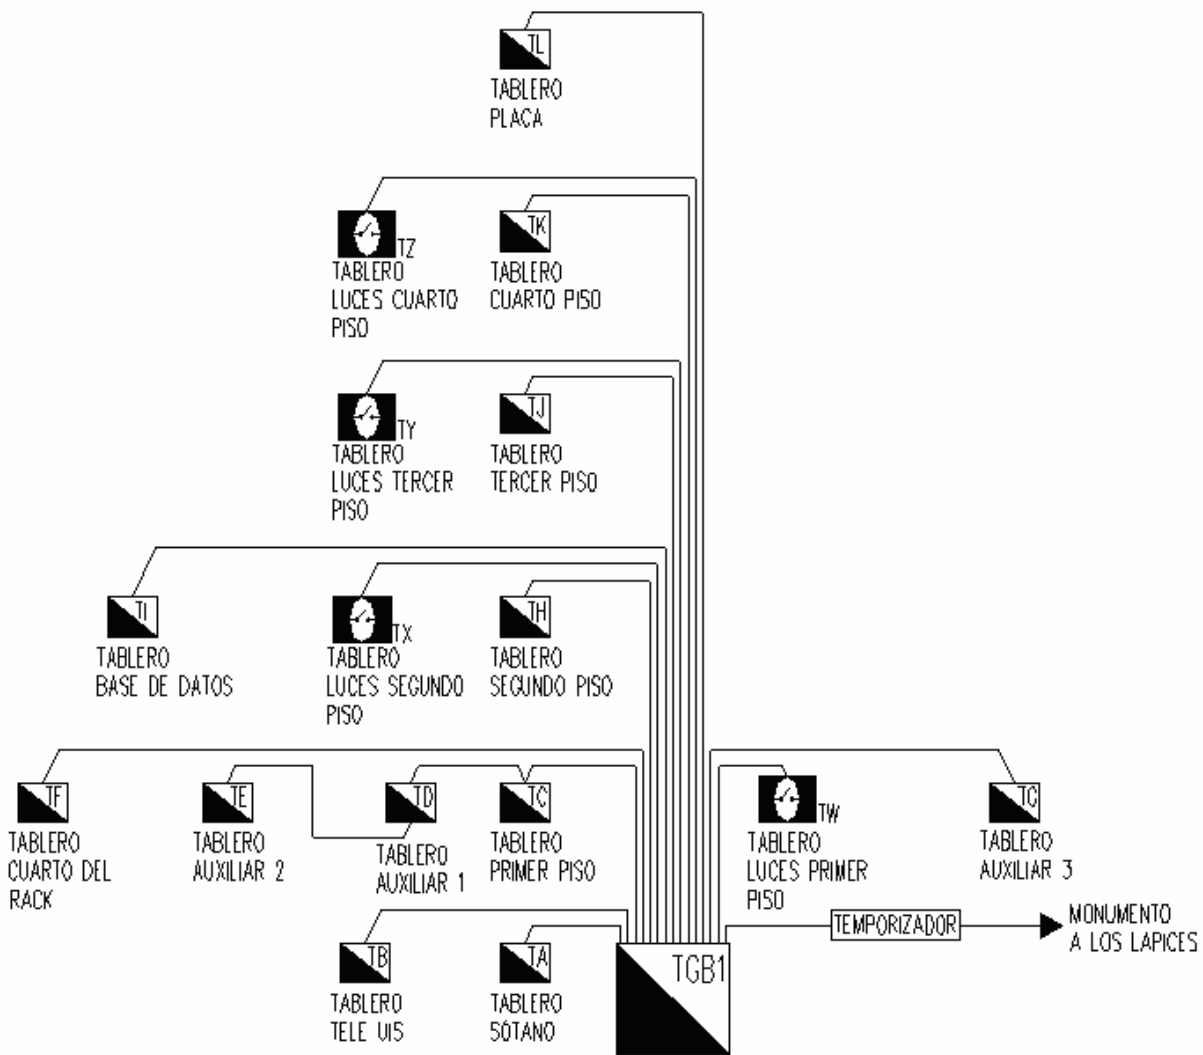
TL
TABLERO
PLACA

TZ
TABLERO
LUCES CUARTO
PISO

TK
TABLERO
CUARTO PISO

TY
TABLERO
LUCES TERCER
PISO

TJ
TABLERO
TERCER PISO

TI
TABLERO
BASE DE DATOS

TX
TABLERO
LUCES SEGUNDO
PISO

TH
TABLERO
SEGUNDO PISO

TF
TABLERO
CUARTO DEL
RACK

TE
TABLERO
AUXILIAR 2

TD
TABLERO
AUXILIAR 1

TC
TABLERO
PRIMER PISO

TW
TABLERO
LUCES PRIMER
PISO

TC
TABLERO
AUXILIAR 3

TEMPORIZADOR

MONUMENTO
A LOS LAPICES

TB
TABLERO
TELE UIS

TA
TABLERO
SÓTANO

TGB1